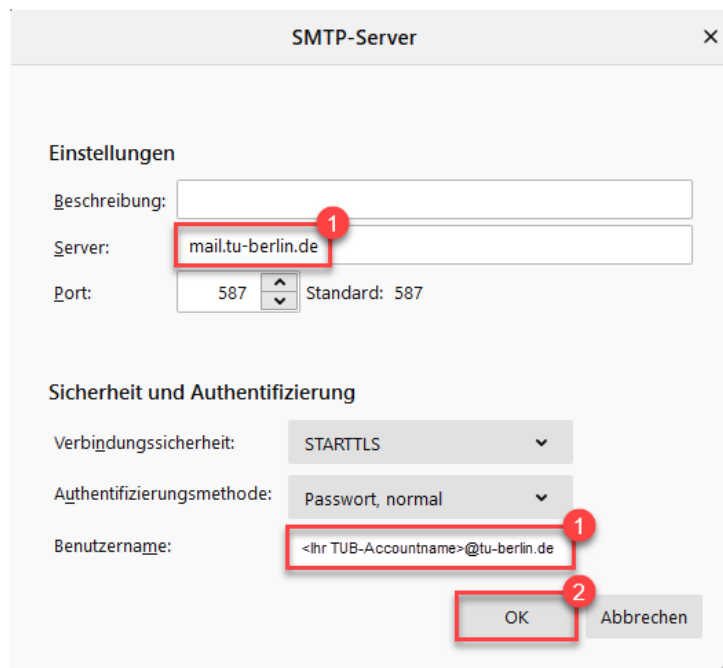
SMTP-Server

×

Einstellungen

Beschreibung:

Server: mail.tu-berlin.de

1

Port: 587 Standard: 587

Sicherheit und Authentifizierung

Verbindungssicherheit: STARTTLS

Authentifizierungsmethode: Passwort, normal

Benutzername: <Ihr TUB-Accountname>@tu-berlin.de

1

2

OK

Abbrechen